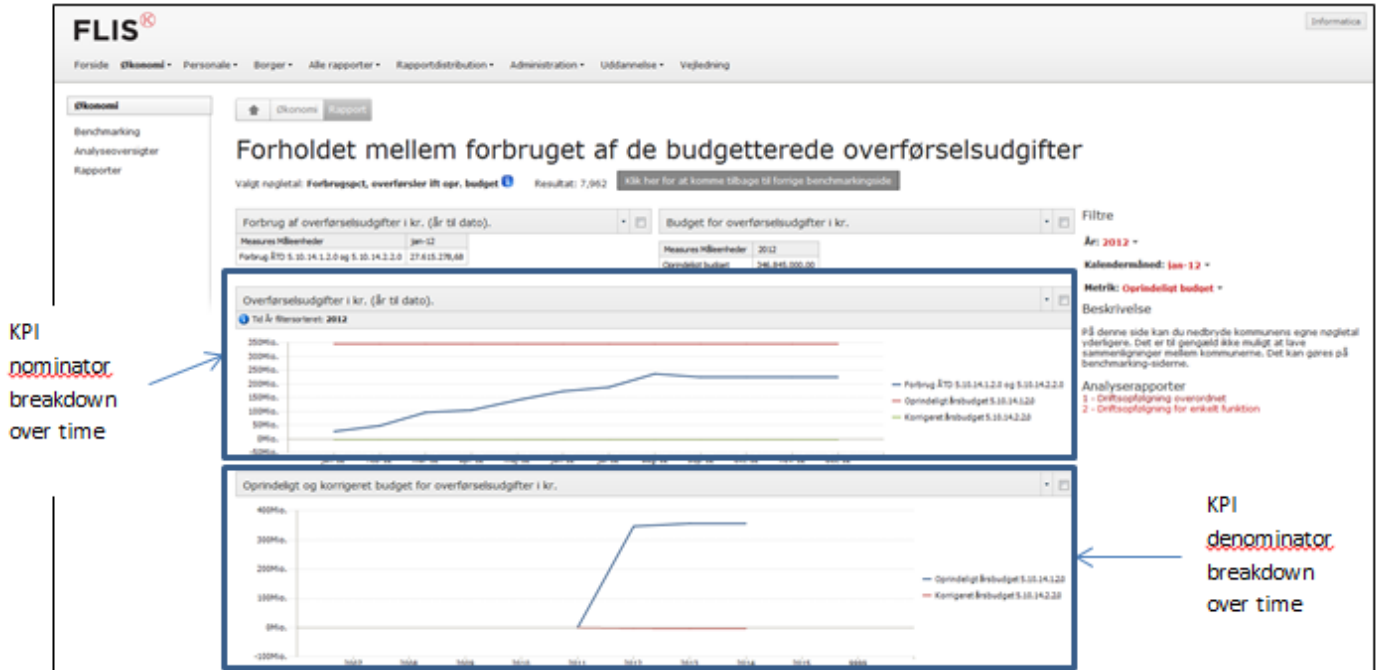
FLIS

Informatica

Forside Økonomi Personale Borger Alle rapporter Rapportdistribution Administration Uddannelse Vejledning

Økonomi

Benchmarking

Analyseoversigter

Rapporter

Økonomi Rapport

Forholdet mellem forbruget af de budgetterede overførselsudgifter

Valgt nøgletal: Forbrugspct. overførsler ift opr. budget Resultat: 7,962 Klik her for at komme tilbage til forrige benchmarkingside

Forbrug af overførselsudgifter i kr. (år til dato).

| Measures Måleenheder | jan-12 |
|---|---|
| Forbrug ÅTD 5.10.14.1.2.0 og 5.10.14.2.2.0 | 27.615.278,68 |

Budget for overførselsudgifter i kr.

| Measures Måleenheder | 2012 |
|---|---|
| Oprindeligt budget | 346.845.000,00 |

Filtre

År: 2012

Kalendermåned: jan-12

Metrik: Oprindeligt budget

Beskrivelse

På denne side kan du nedbryde kommunens egne nøgletal yderligere. Det er til gengæld ikke muligt at lave sammenligninger mellem kommunerne. Det kan gøres på benchmarking-siderne.

Analyserapporter

1 - Driftsopfølgning overordnet

2 - Driftsopfølgning for enkelt funktion

KPI nominator breakdown over time

Overførselsudgifter i kr. (år til dato).

Til År filtersorteret: 2012

350Mio. 300Mio. 250Mio. 200Mio. 150Mio. 100Mio. 50Mio. 0Mio. -50Mio.

Forbrug ÅTD 5.10.14.1.2.0 og 5.10.14.2.2.0

Oprindeligt årsbudget 5.10.14.1.2.0

Korrigeret årsbudget 5.10.14.2.2.0

Oprindeligt og korrigeret budget for overførselsudgifter i kr.

400Mio. 300Mio. 200Mio. 100Mio. 0Mio. -100Mio.

2007 2008 2009 2010 2011 2012 2013 2014 2015 2016

Oprindeligt årsbudget 5.10.14.1.2.0

Korrigeret årsbudget 5.10.14.2.2.0

KPI denominator breakdown over time